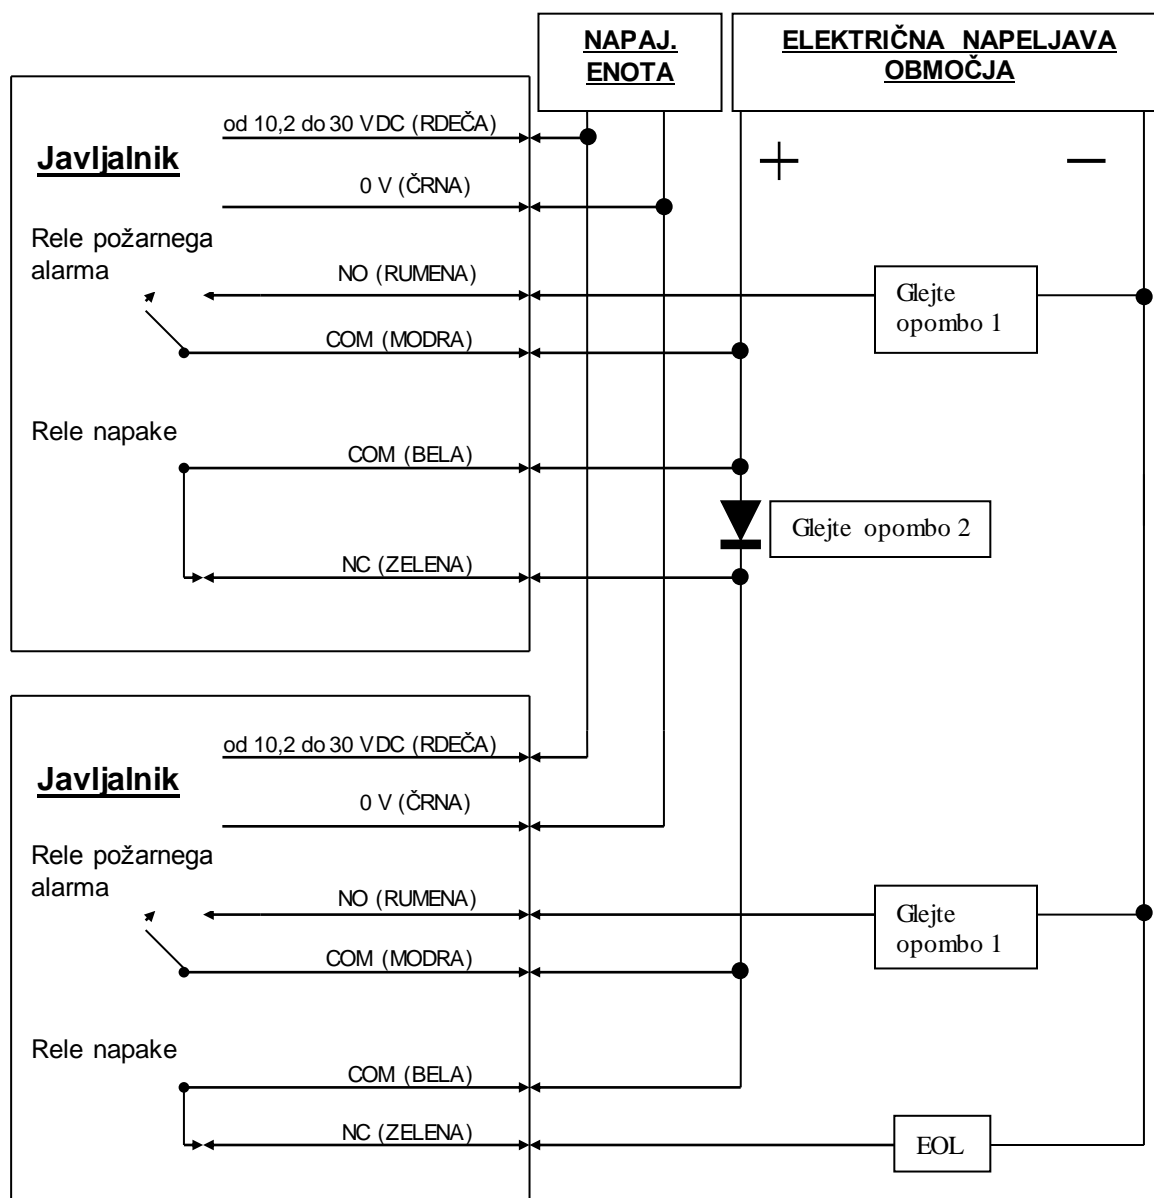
NAPAJ. ENOTA

ELEKTRIČNA NAPELJAVA OBMOČJA

Javljalnik

od 10,2 do 30 VDC (RDEČA)

0 V (ČRNA)

+

−

Rele požarnega alarma

NO (RUMENA)

Glejte opombo 1

COM (MODRA)

Rele napake

COM (BELA)

Glejte opombo 2

NC (ZELENA)

Javljalnik

od 10,2 do 30 VDC (RDEČA)

0 V (ČRNA)

Rele požarnega alarma

NO (RUMENA)

Glejte opombo 1

COM (MODRA)

Rele napake

COM (BELA)

NC (ZELENA)

EOL